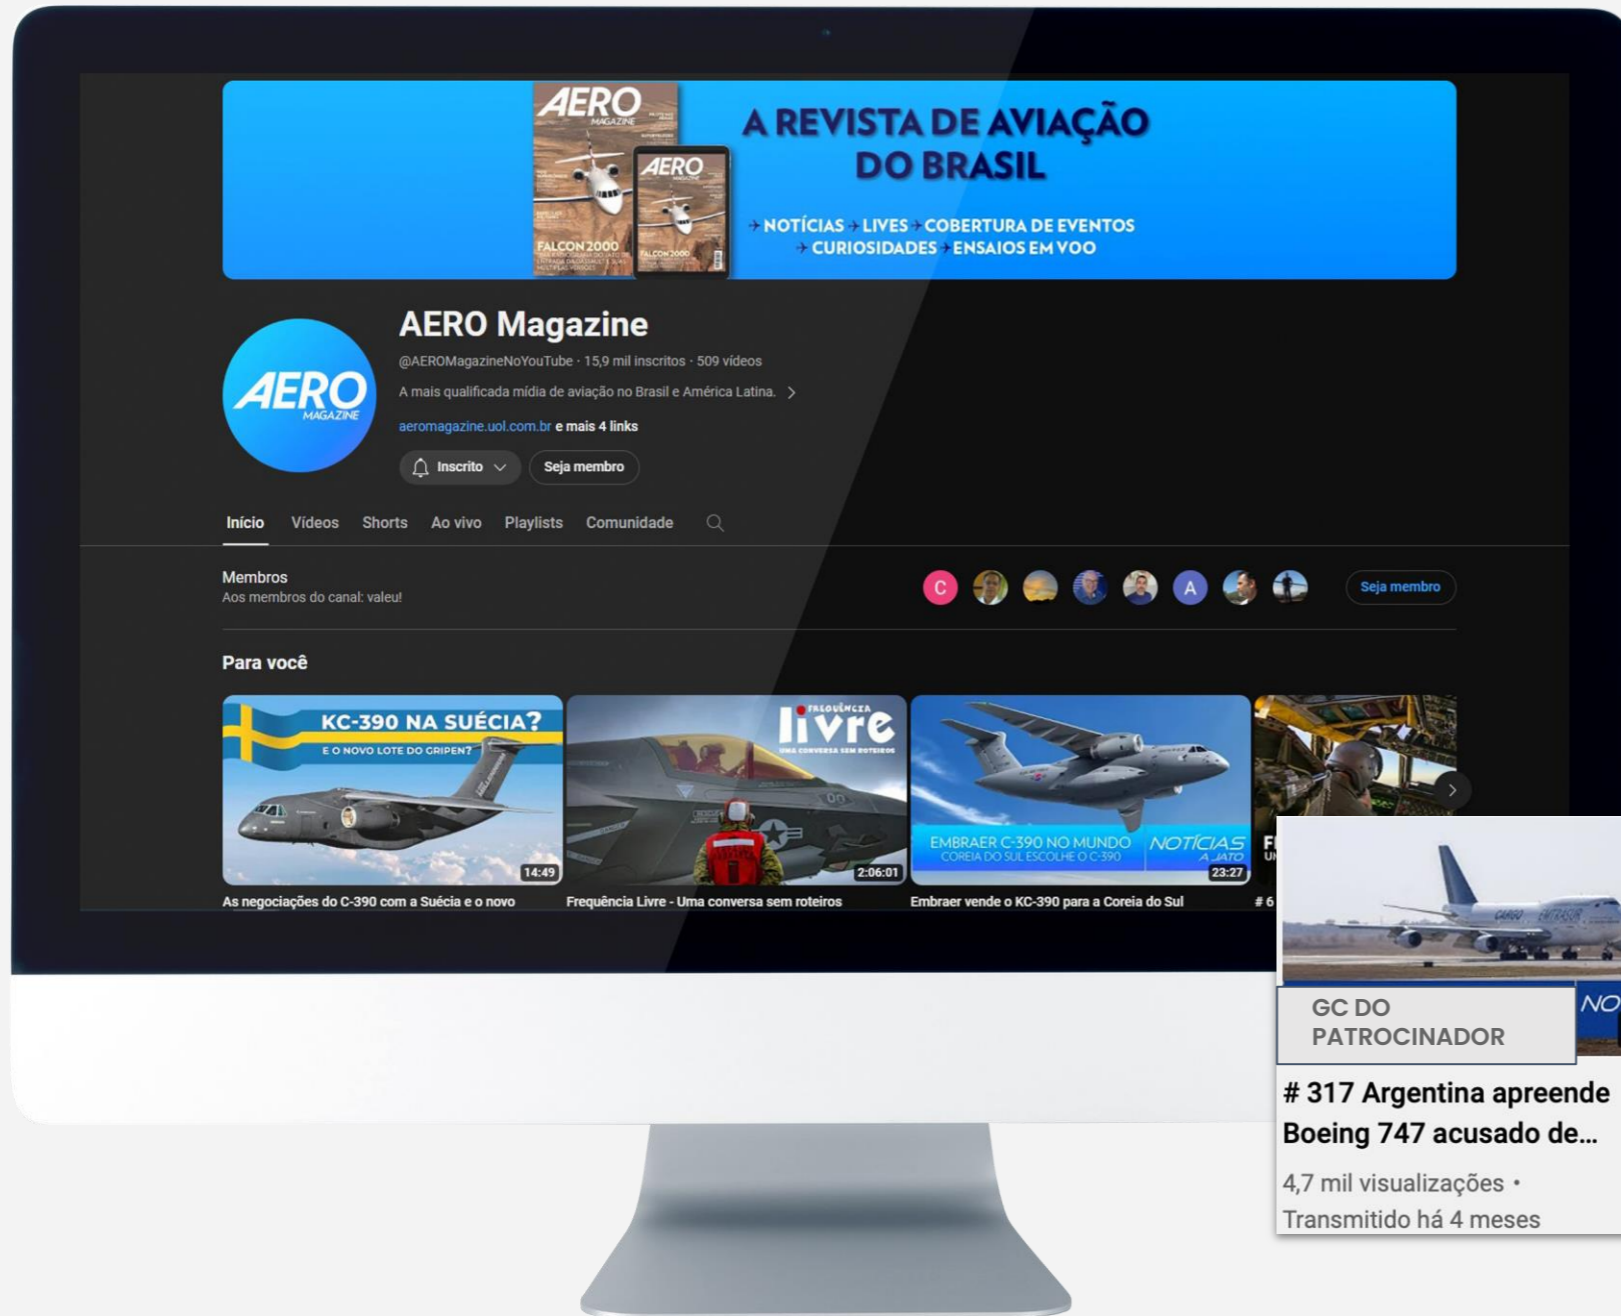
AERO MAGAZINE
FALCON 2000
AERO MAGAZINE
FALCON 2000

A REVISTA DE AVIAÇÃO DO BRASIL

NOTÍCIAS LIVES COBERTURA DE EVENTOS CURIOSIDADES ENSAIOS EM VOO

AERO MAGAZINE

AERO Magazine
@AEROMagazineNoYouTube · 15,9 mil inscritos · 509 vídeos
A mais qualificada mídia de aviação no Brasil e América Latina.
aeromagazine.uol.com.br e mais 4 links
Inscrito
Seja membro

Início Vídeos Shorts Ao vivo Playlists Comunidade

Membros
Aos membros do canal: valeu!
C A
Seja membro

Para você

KC-390 NA SUÉCIA?
E O NOVO LOTE DO GRIPEN?
14:49
As negociações do C-390 com a Suécia e o novo

FREQUÊNCIA livre
UMA CONVERSA SEM ROTEIROS
2:06:01
Frequência Livre - Uma conversa sem roteiros

EMBRAER C-390 NO MUNDO
COREIA DO SUL ESCOLHE O C-390
NOTÍCIAS A JATO
23:27
Embraer vende o KC-390 para a Coreia do Sul

F
U
# 6

GC DO PATROCINADOR
NO
# 317 Argentina apreende Boeing 747 acusado de...
4,7 mil visualizações •
Transmitido há 4 meses